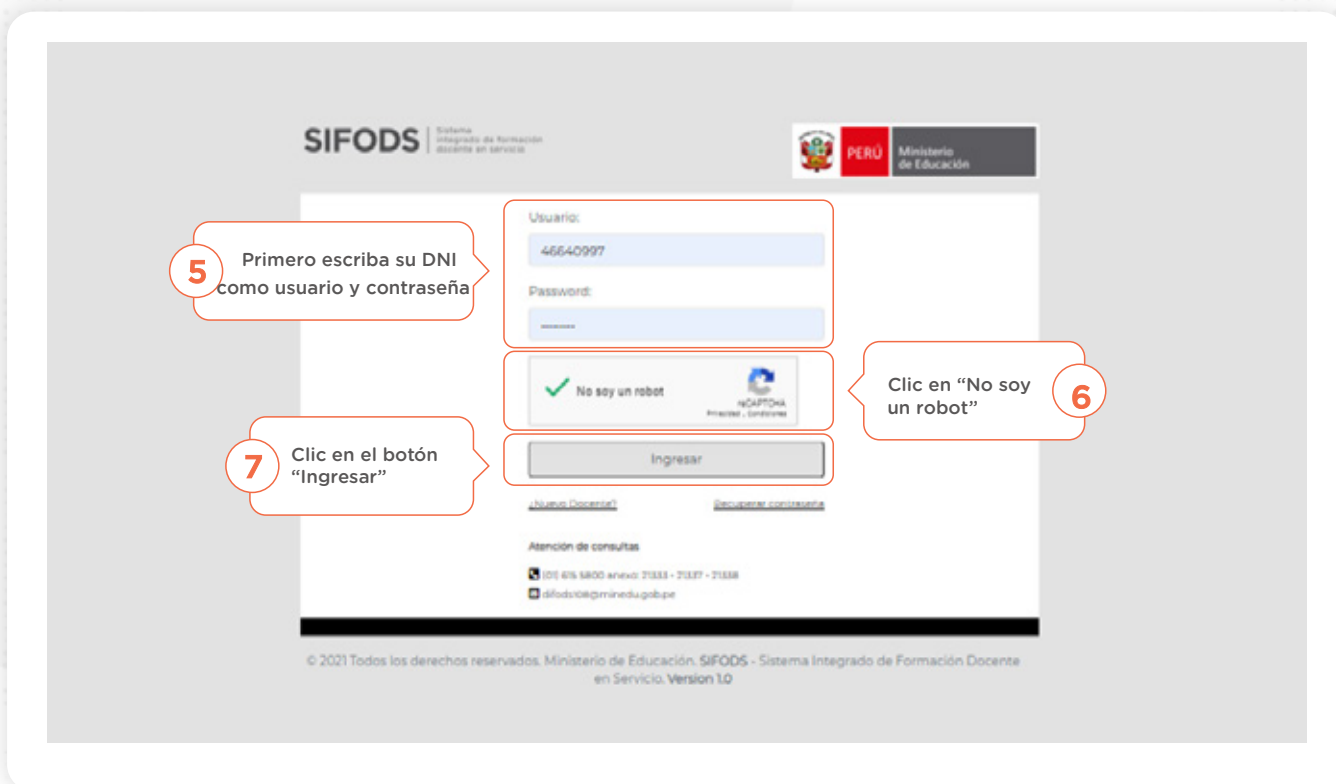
SIFODS | Sistema Integrado de formación docente en servicio

PERÚ | Ministerio de Educación

5 Primero escriba su DNI como usuario y contraseña

Usuario:

46640997

Password:

•••••••

No soy un robot

reCAPTCHA
Privacidad - Condiciones

6 Clic en "No soy un robot"

7 Clic en el botón "Ingresar"

Ingresar

¿Nuevo Docente?

Recuperar contraseña

Atención de consultas

(01) 615 5800 anexo: 21333 - 21337 - 21338

difods108@minedu.gob.pe

© 2021 Todos los derechos reservados. Ministerio de Educación. SIFODS - Sistema Integrado de Formación Docente en Servicio. Version 1.0